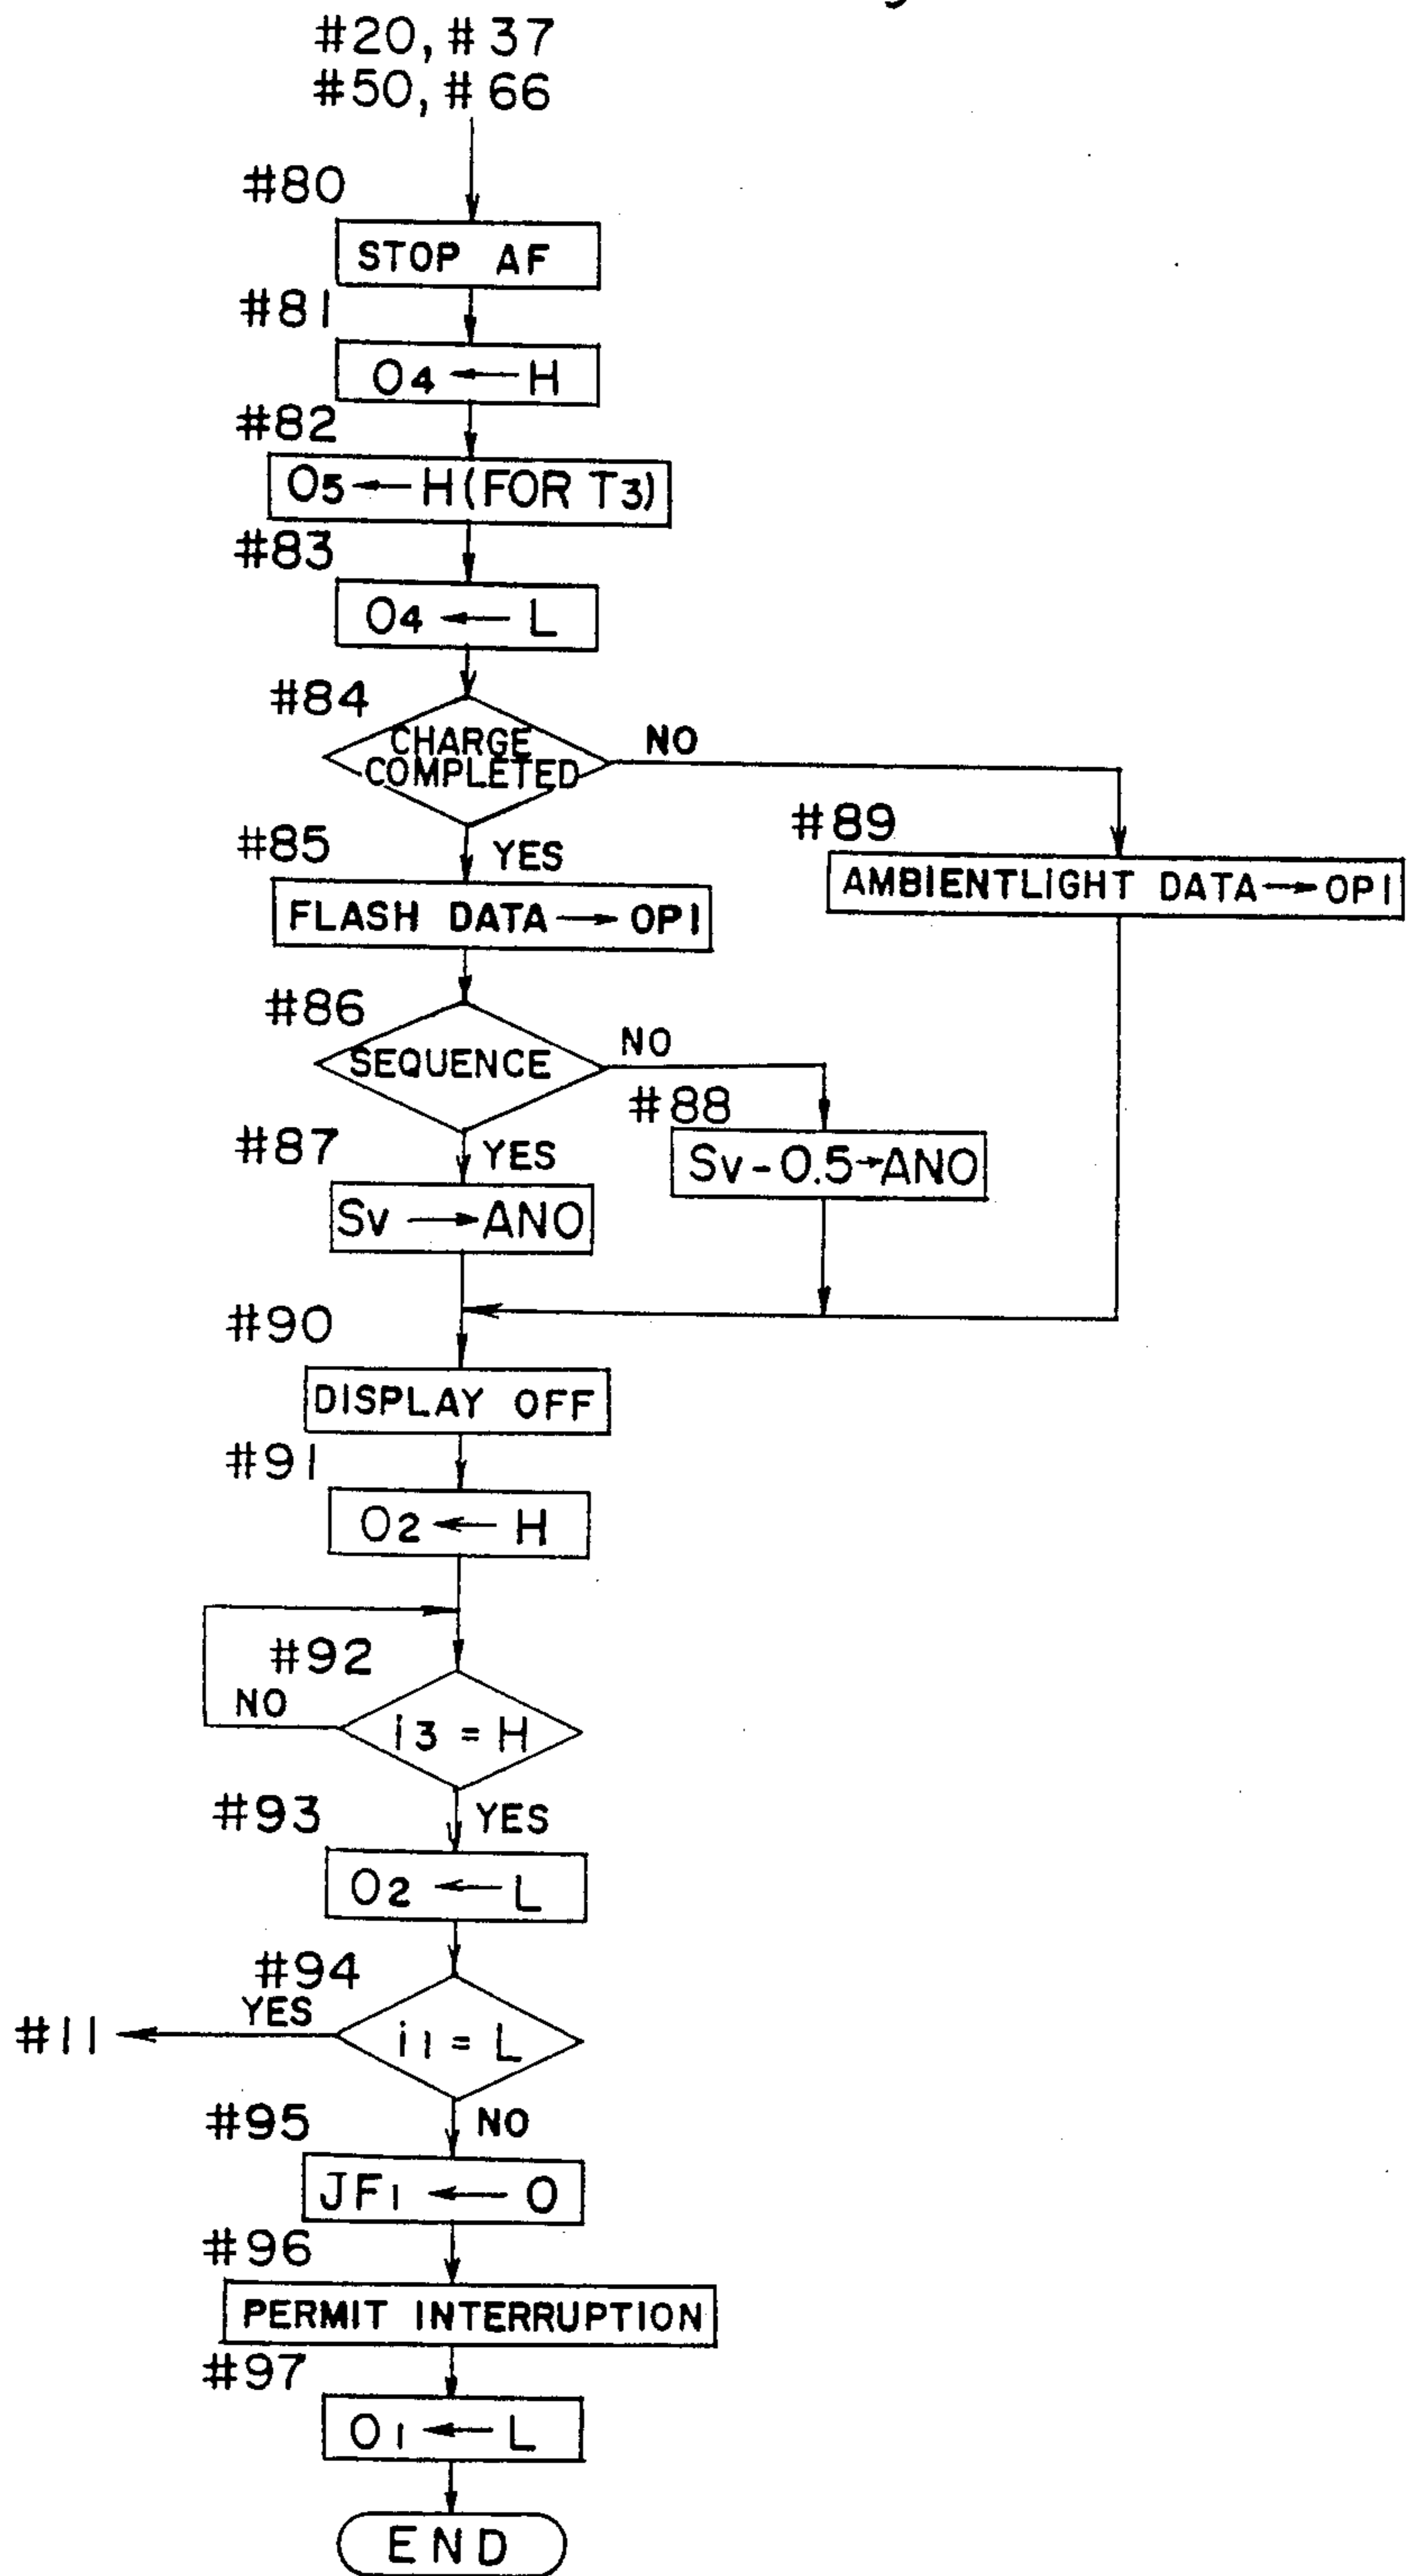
#20, #37
#50, #66

#80
STOP AF

#81
$O_4 \leftarrow H$

#82
$O_5 \leftarrow H$ (FOR $T_3$)

#83
$O_4 \leftarrow L$

#84
CHARGE COMPLETED
NO
YES

#89
AMBIENTLIGHT DATA → OP1

#85
FLASH DATA → OP1

#86
SEQUENCE
NO
YES

#88
Sv - 0.5 → ANO

#87
Sv → ANO

#90
DISPLAY OFF

#91
$O_2 \leftarrow H$

#92
NO
$i_3 = H$
YES

#93
$O_2 \leftarrow L$

#94
YES
#11
$i_1 = L$
NO

#95
$JF_1 \leftarrow 0$

#96
PERMIT INTERRUPTION

#97
$O_1 \leftarrow L$

END